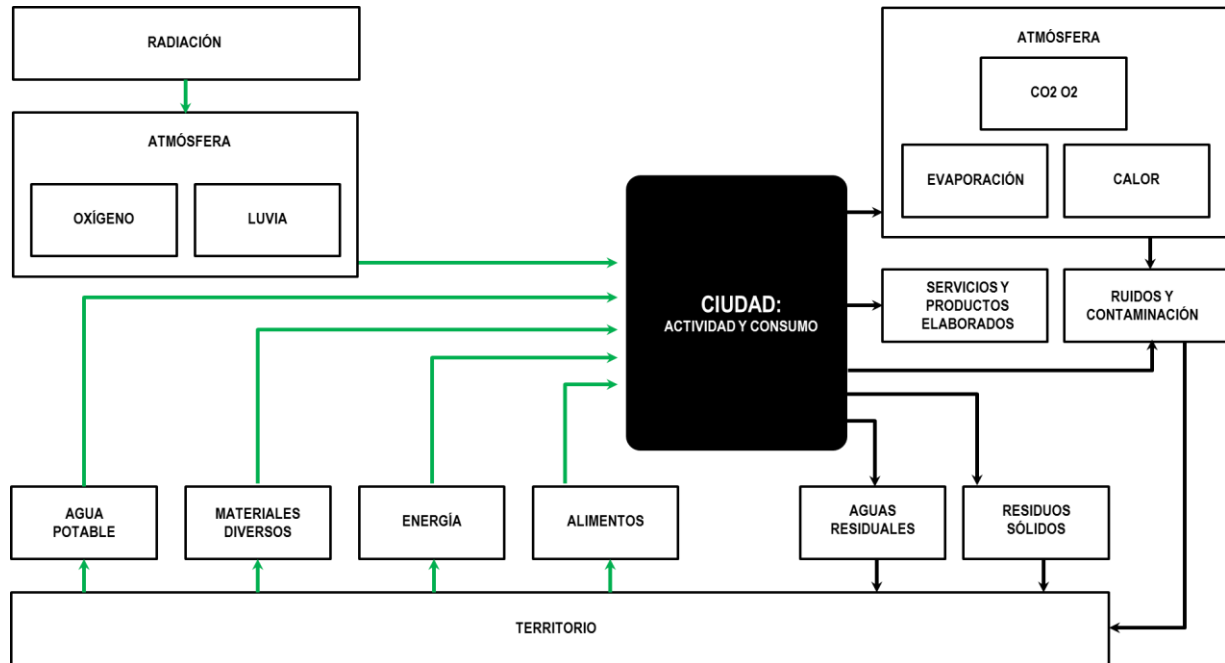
RADIACIÓN

ATMÓSFERA

OXÍGENO

LUVIA

ATMÓSFERA

CO2 O2

EVAPORACIÓN

CALOR

CIUDAD:
ACTIVIDAD Y CONSUMO

SERVICIOS Y PRODUCTOS ELABORADOS

RUIDOS Y CONTAMINACIÓN

AGUA POTABLE

MATERIALES DIVERSOS

ENERGÍA

ALIMENTOS

AGUAS RESIDUALES

RESIDUOS SÓLIDOS

TERRITORIO